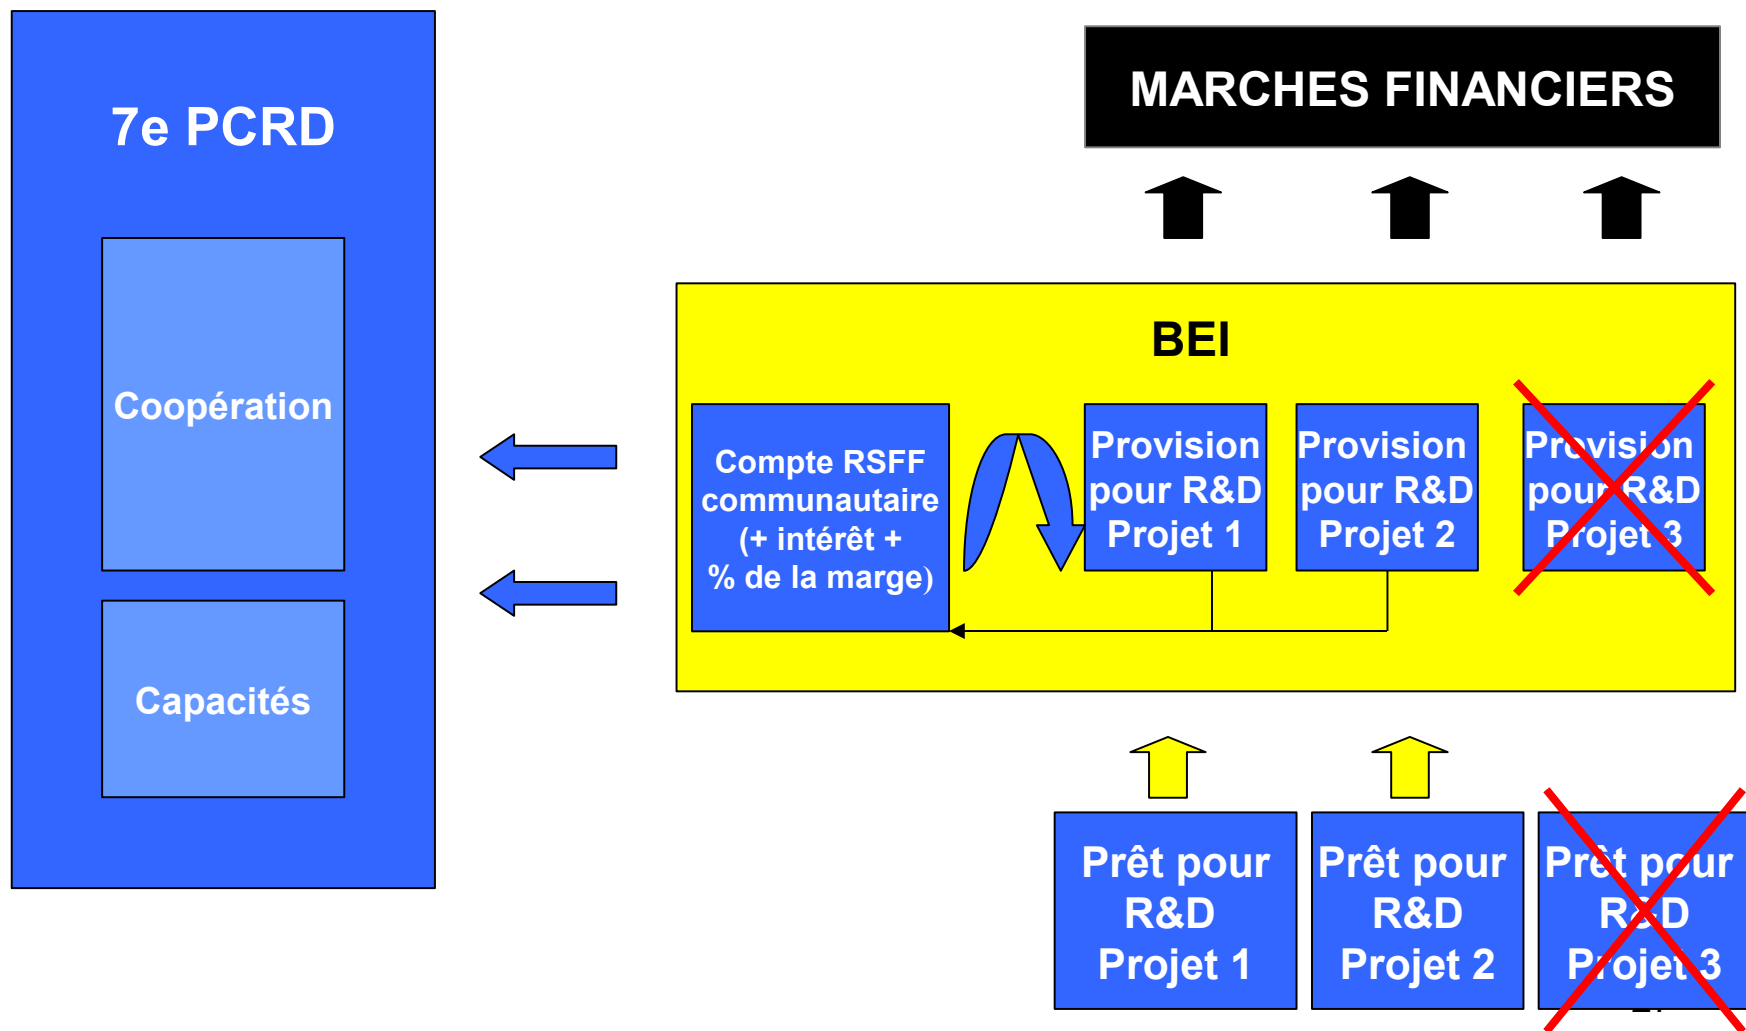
7e PCRD

Coopération

Capacités

MARCHES FINANCIERS

BEI

Compte RSFF communautaire (+ intérêt + % de la marge)

Provision pour R&D Projet 1

Provision pour R&D Projet 2

Provision pour R&D Projet 3

Prêt pour R&D Projet 1

Prêt pour R&D Projet 2

Prêt pour R&D Projet 3